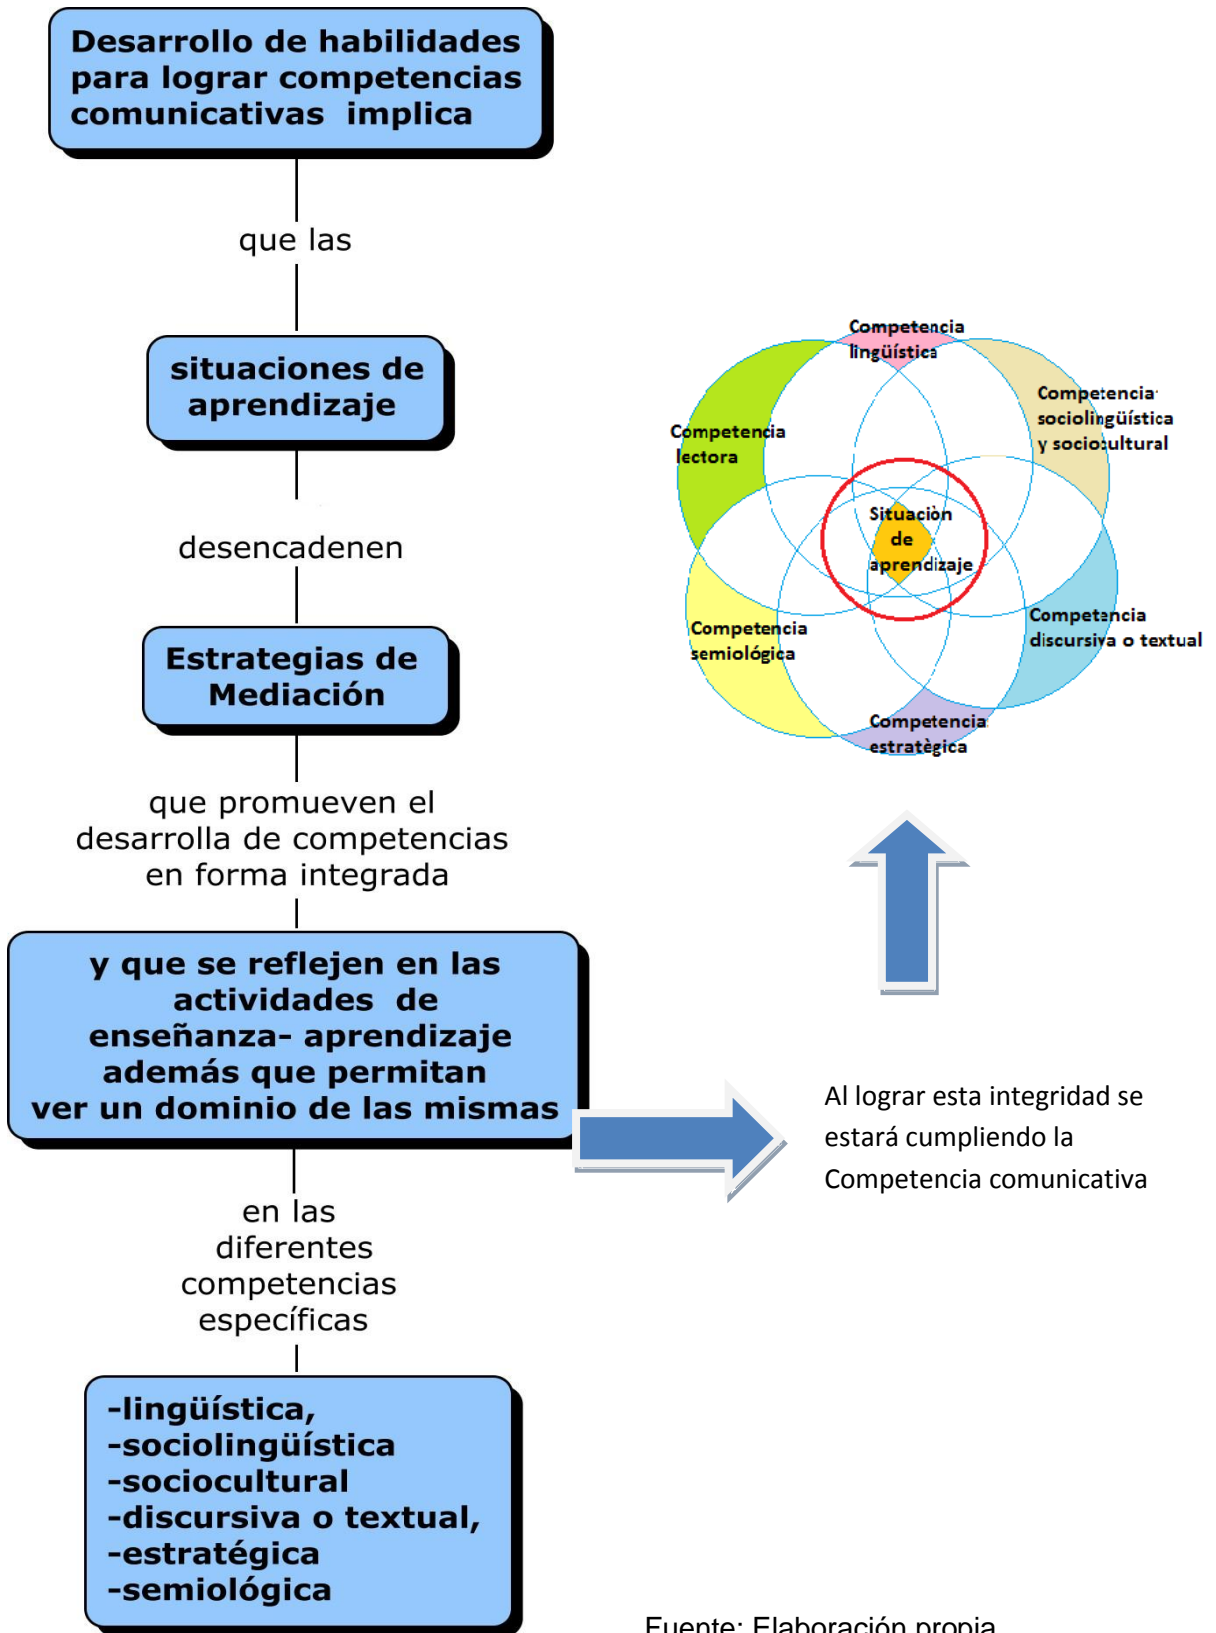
Desarrollo de habilidades para lograr competencias comunicativas implica

que las

situaciones de aprendizaje

desencadenen

Estrategias de Mediación

que promueven el desarrolla de competencias en forma integrada

y que se reflejen en las actividades de enseñanza- aprendizaje además que permitan ver un dominio de las mismas

en las diferentes competencias específicas

-lingüística,
-sociolingüística
-sociocultural
-discursiva o textual,
-estratégica
-semiológica

Competencia lingüística

Competencia sociolingüística y sociocultural

Competencia lectora

Situaciòn de aprendizaje

Competencia semiológica

Competencia discursiva o textual

Competencia estratègica

Al lograr esta integridad se estará cumpliendo la Competencia comunicativa

Fuente: Elaboración propia